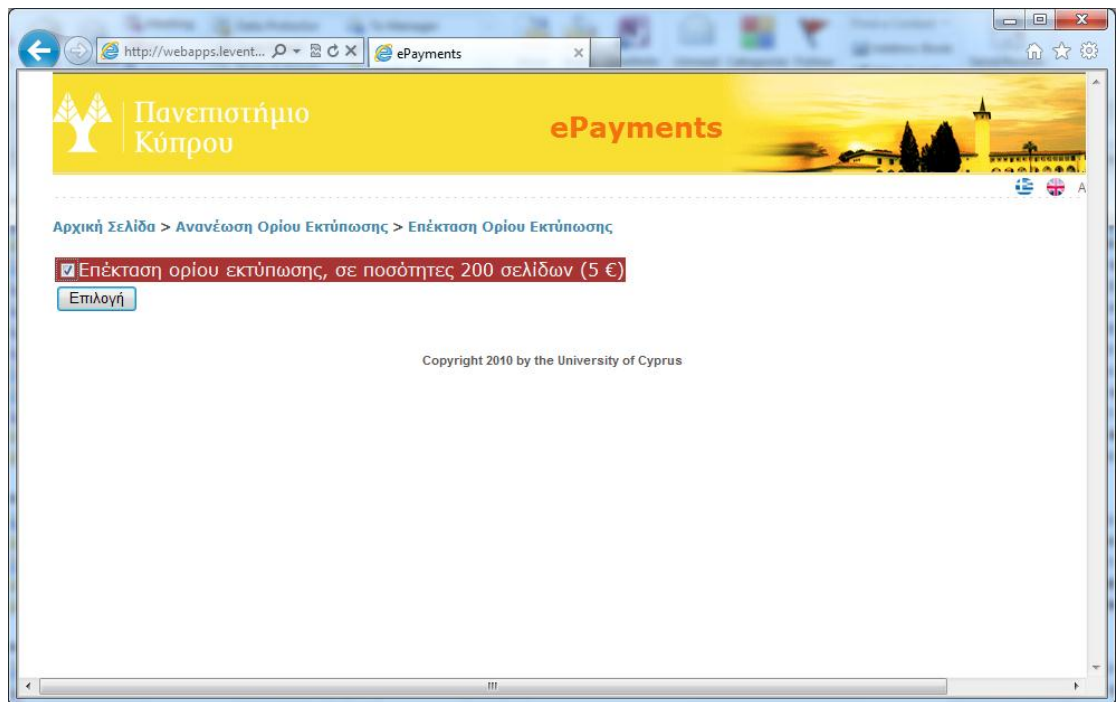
http://webapps.levent...

ePayments

Πανεπιστήμιο Κύπρου

ePayments

A

Αρχική Σελίδα > Ανανέωση Ορίου Εκτύπωσης > Επέκταση Ορίου Εκτύπωσης

Επέκταση ορίου εκτύπωσης, σε ποσότητες 200 σελίδων (5 €)

Επιλογή

Copyright 2010 by the University of Cyprus